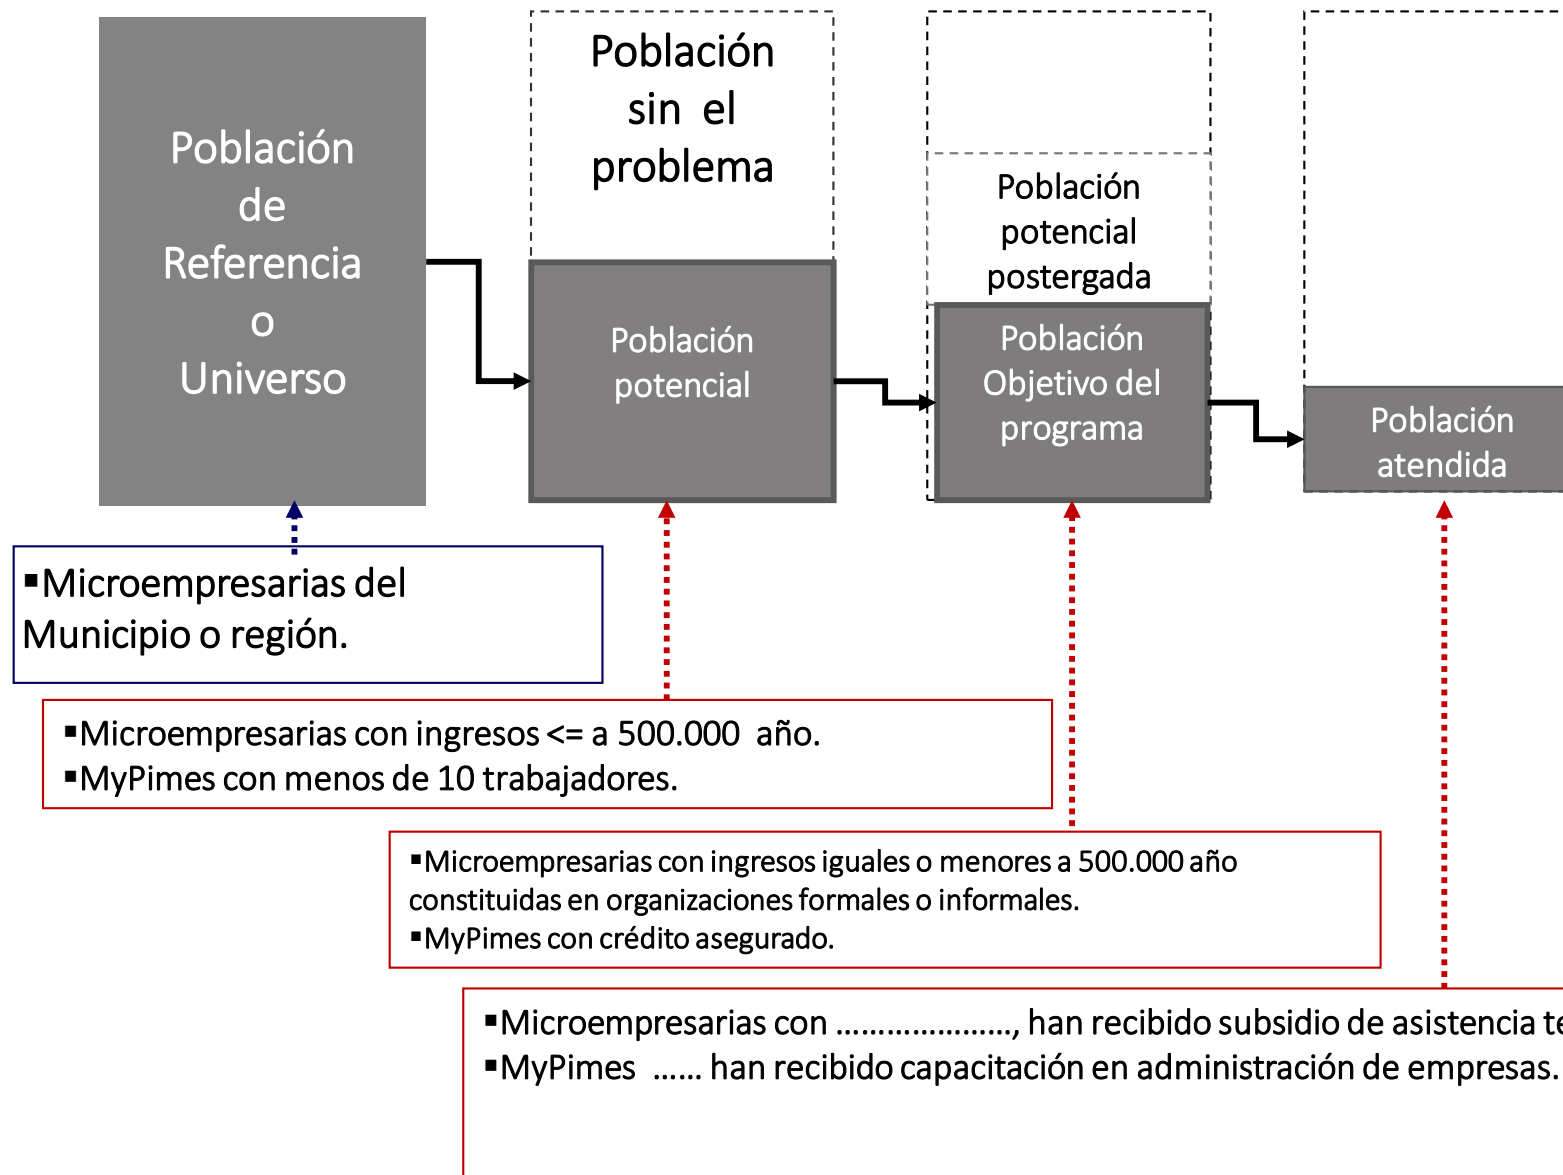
Población de Referencia o Universo

Población sin el problema

Población potencial

Población potencial postergada

Población Objetivo del programa

Población atendida

▪Microempresarias del Municipio o región.

▪Microempresarias con ingresos <= a 500.000 año.
▪MyPimes con menos de 10 trabajadores.

▪Microempresarias con ingresos iguales o menores a 500.000 año constituidas en organizaciones formales o informales.
▪MyPimes con crédito asegurado.

▪Microempresarias con ...................., han recibido subsidio de asistencia te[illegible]
▪MyPimes ...... han recibido capacitación en administración de empresas.